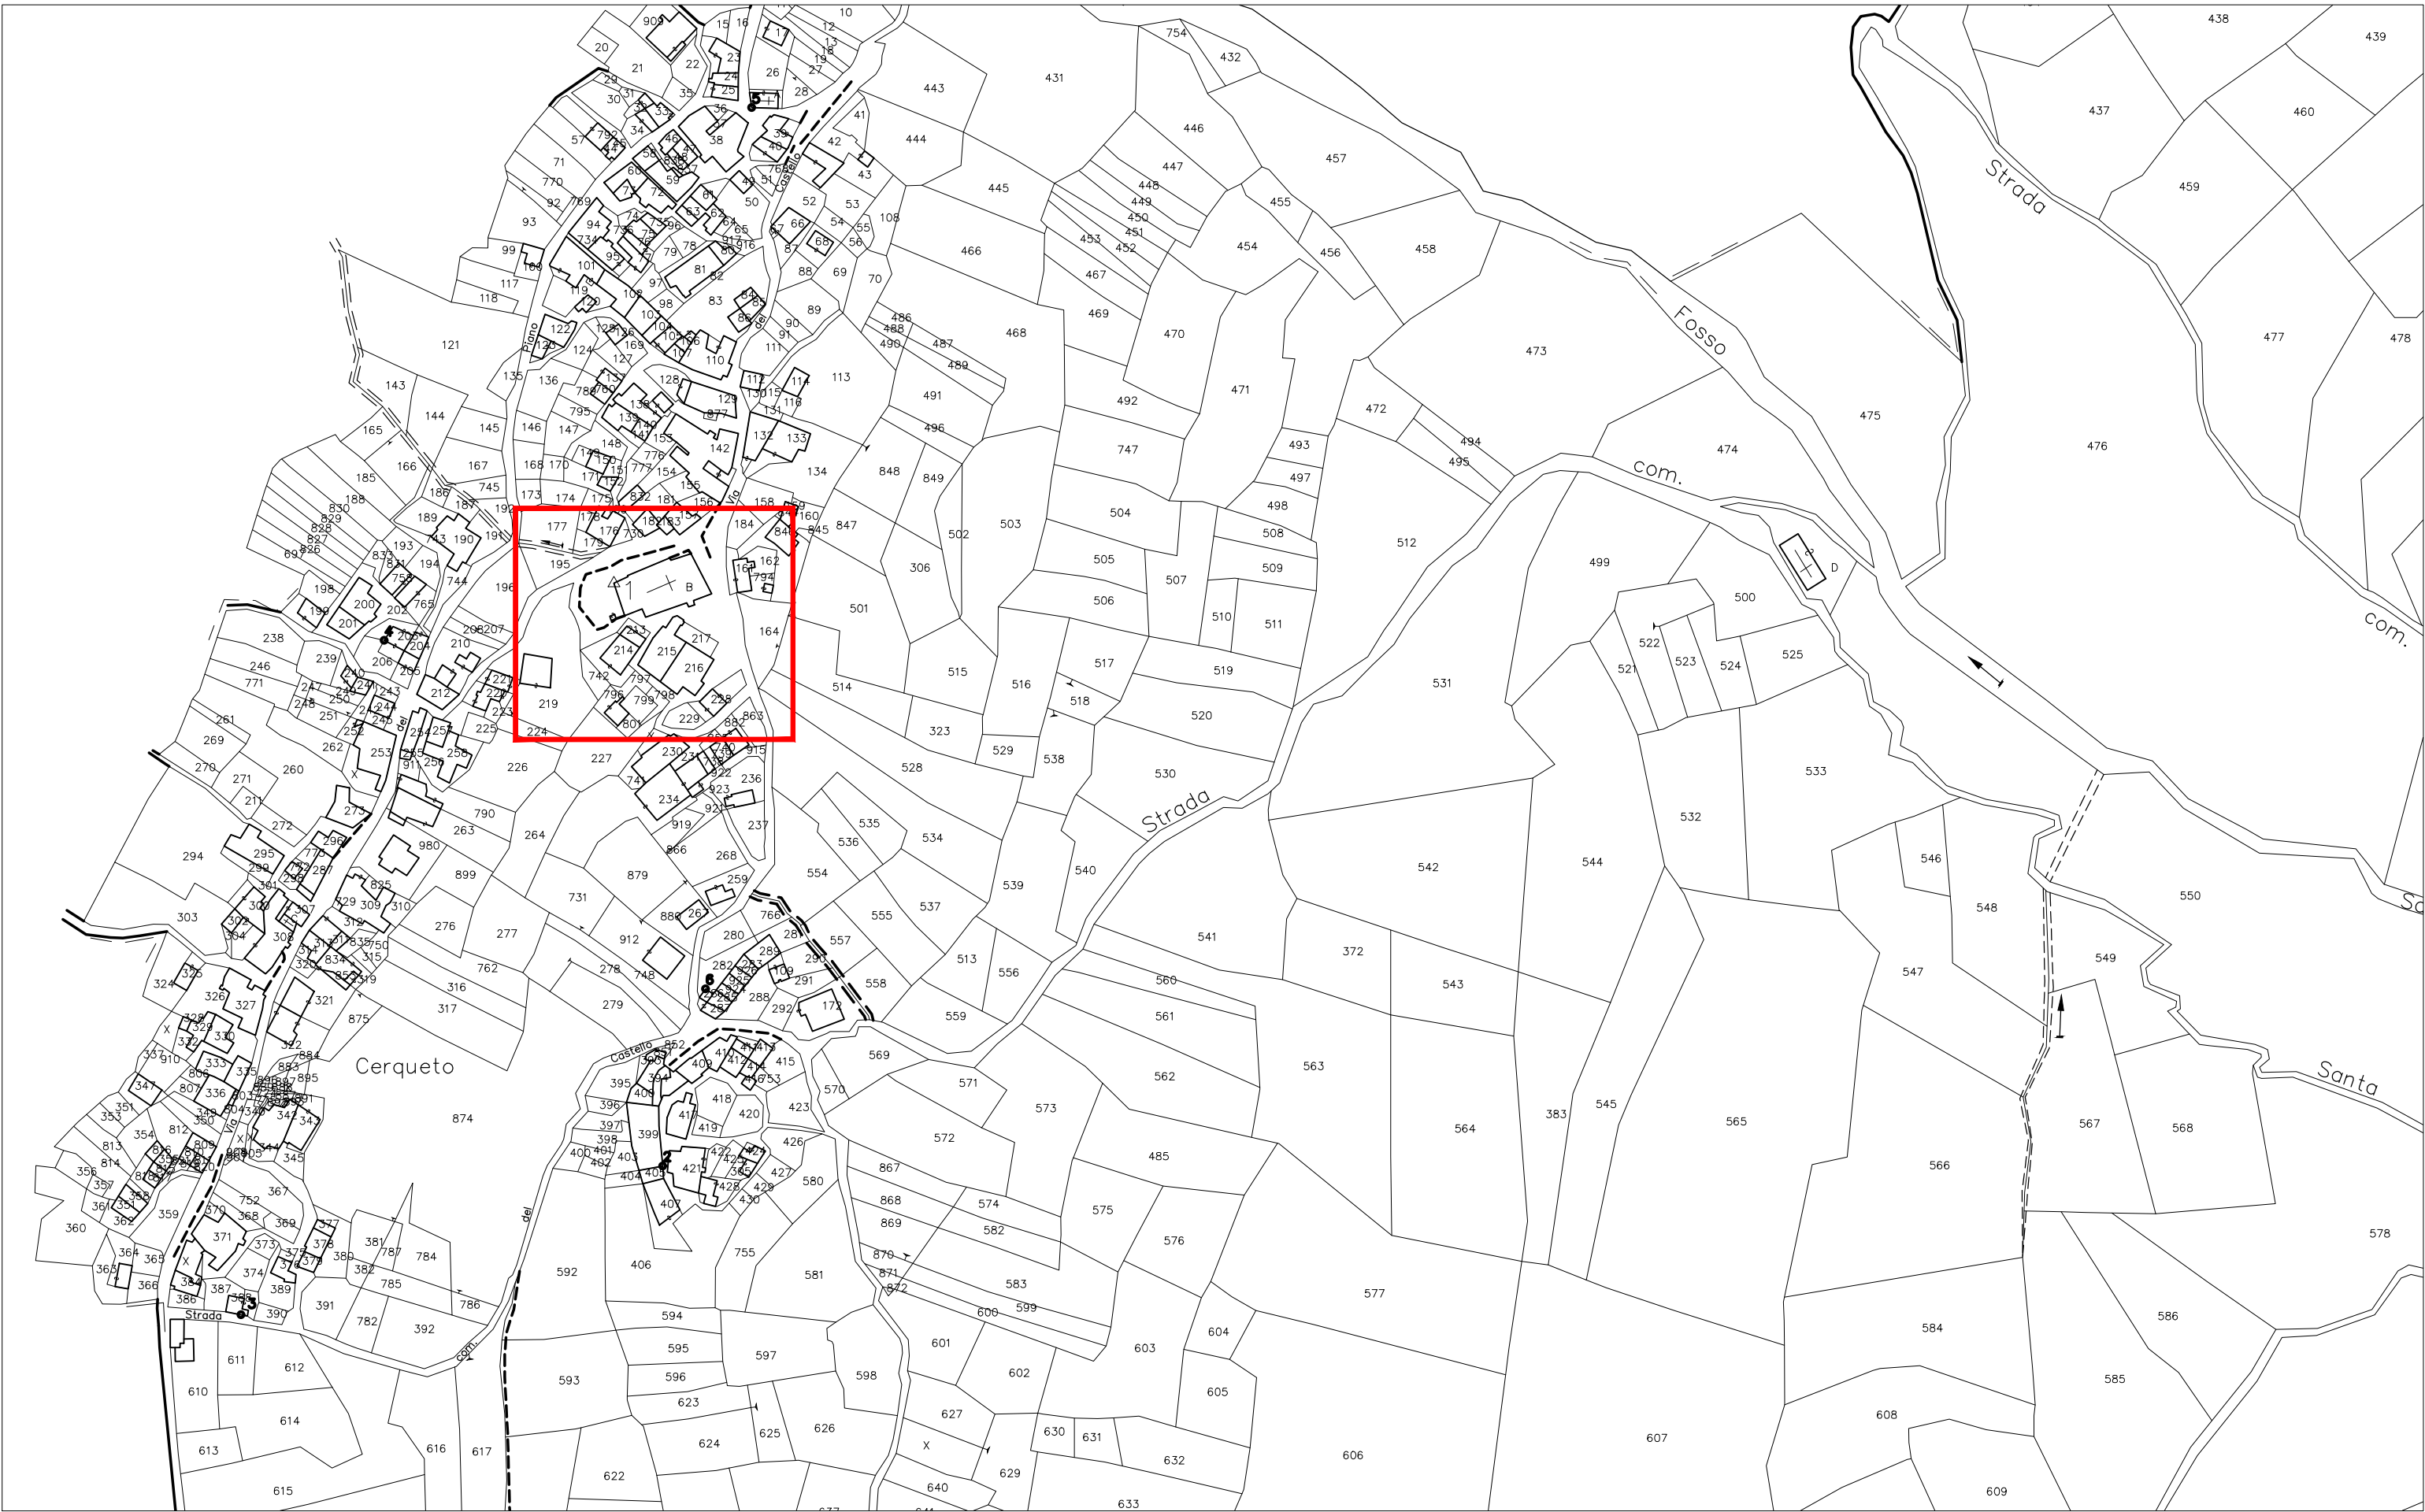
Cerqueto

Strada
Fosso
com.
Strada com.
Strada
Santa
Strada com.
Castello
del
Piano
Via del
Via Castello
del

B
D

20 21 22 905 15 16 10 12 13 18 19 27 26 28 23 24 25 17
29 30 31 32 33 34 35 36 37 38 39 40 41 42 43 443 444 431 754 432 446 457 438 439 437 460 459
57 792 44 45 58 46 47 48 49 50 51 52 53 54 55 56 59 60 61 62 63 64 65 66 67 68 69 70 71 72 73 74 75 76 77 78 79 80 81 82 83 84 85 86 87 88 89 90 91 770 769 93 92 94 95 96 97 98 99 100 101 102 103 104 105 106 107 108 110 111 113 114 115 116 117 118 119 120 121 122 123 124 125 126 127 128 129 130 131 132 133 134 135 136 137 138 139 140 141 142 143 144 145 146 147 148 149 150 151 152 153 154 155 156 158 159 160 162 163 164 165 166 167 168 169 170 171 172 173 174 175 176 177 178 179 181 182 183 184 185 186 187 188 189 190 191 192 193 194 195 196 198 199 200 201 202 203 204 205 206 207 208 210 212 214 215 216 217 219 221 222 223 224 225 226 227 228 229 230 231 234 236 237 238 239 240 241 243 244 245 246 247 248 249 250 251 252 253 254 255 256 257 259 260 261 262 263 264 265 268 269 270 271 272 273 276 277 278 279 280 281 282 283 287 288 289 290 291 292 294 295 296 297 298 299 301 303 304 305 306 307 308 309 310 311 312 313 314 315 316 317 319 321 322 323 324 325 326 327 328 329 330 332 333 335 336 337 341 342 343 345 347 349 350 351 353 354 356 357 358 359 360 361 362 363 364 365 366 367 368 369 370 371 373 374 375 376 377 378 379 380 381 382 383 384 386 387 388 389 390 391 392 394 395 396 397 398 399 400 401 402 403 404 405 406 407 408 409 410 411 412 413 414 415 416 417 418 419 420 421 422 423 424 425 426 427 428 429 430
445 446 447 448 449 450 451 452 453 454 455 456 457 458 466 467 468 469 470 471 472 473 474 475 476 477 478 486 487 488 489 490 491 492 493 494 495 496 497 498 499 500 501 502 503 504 505 506 507 508 509 510 511 512 513 514 515 516 517 518 519 520 521 522 523 524 525 528 529 530 531 532 533 534 535 536 537 538 539 540 541 542 543 544 545 546 547 548 549 550 554 555 556 557 558 559 560 561 562 563 564 565 566 567 568 569 570 571 572 573 574 575 576 577 578 580 581 582 583 584 585 586 592 593 594 595 596 597 598 599 600 601 602 603 604 605 606 607 608 609 610 611 612 613 614 615 616 617 622 623 624 625 626 627 629 630 631 632 633 640 641 637
697 713 730 731 734 736 741 742 743 744 745 747 748 750 752 755 758 759 760 762 765 766 771 773 776 777 779 782 784 785 786 787 788 790 794 795 796 797 798 799 801 803 804 805 806 807 808 809 810 812 813 814 816 817 819 820 826 827 828 829 830 831 833 834 835 845 846 847 848 849 852 853 856 863 865 866 867 868 869 870 871 872 874 875 877 879 880 882 883 884 885 886 887 895 899 901 904 906 910 911 912 915 919 921 922 923 925 926 927 980 X